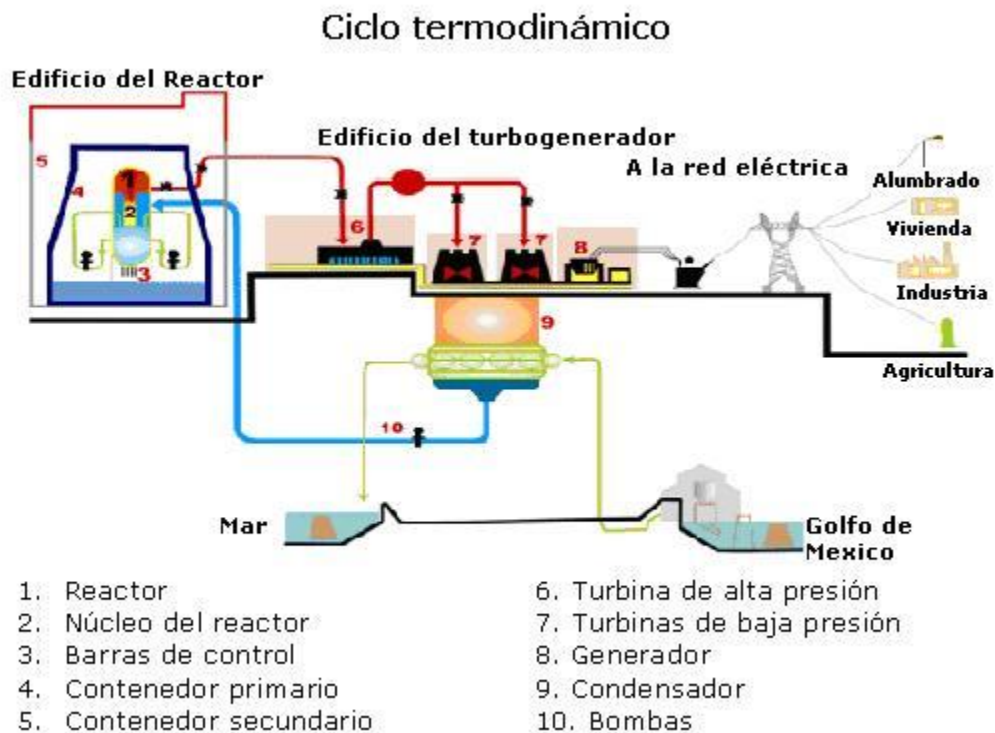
Ciclo termodinámico

Edificio del Reactor

5
4
1
2
3

Edificio del turbogenerador

6
7
7
8

A la red eléctrica

Alumbrado
Vivienda
Industria
Agricultura

9

10

Mar

Golfo de Mexico

1. Reactor
2. Núcleo del reactor
3. Barras de control
4. Contenedor primario
5. Contenedor secundario

6. Turbina de alta presión
7. Turbinas de baja presión
8. Generador
9. Condensador
10. Bombas